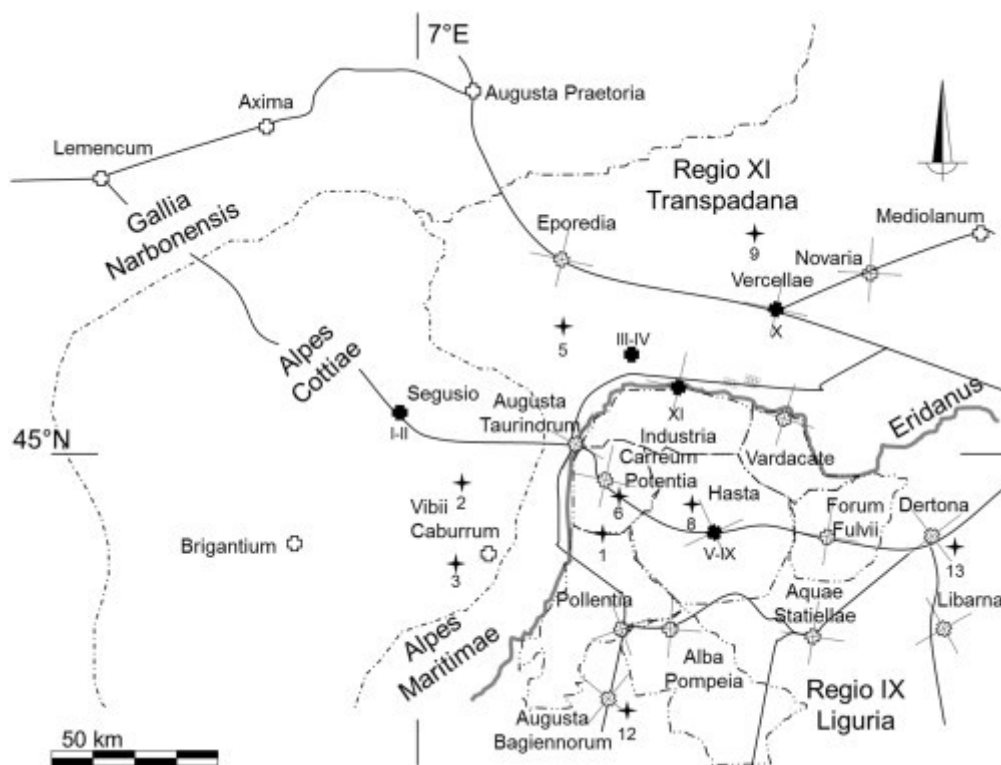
7°E
Axima
Augusta Praetoria
Lemencum
Regio XI
Transpadana
Gallia
Narbonensis
Eporedia
Mediolanum
9
Novaria
Vercellae
IX
5
III-IV
Alpes
Cottiae
Segusio
I-II
Augusta
Taurindrum
XI
Eridanus
45°N
Industria
Carreum
Potentia
Vardacate
2
Vibii
Caburrum
6
8
Hasta
Forum
Fulvii
Dertona
Brigantium
1
V-IX
3
13
Pollentia
Aquae
Statiellae
Libarna
Alpes
Maritimae
Alba
Pompeia
Regio IX
Liguria
Augusta
Bagiennorum
12
50 km